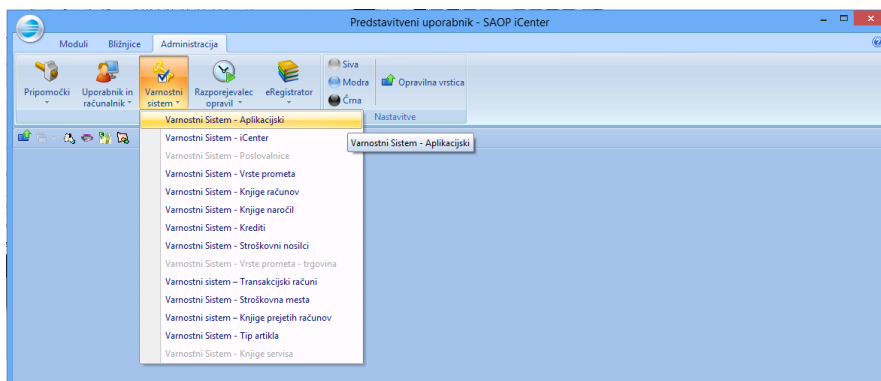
Predstavitveni uporabnik - SAOP iCenter

Moduli Bližnjice Administracija

Pripomočki
Uporabnik in računalnik
Varnostni sistem
Razporejevalec opravil
eRegistrator
Siva
Modra
Črna
Opravilna vrstica
Nastavitve

Varnostni Sistem - Aplikacijski
Varnostni Sistem - iCenter
Varnostni Sistem - Poslovalnice
Varnostni Sistem - Vrste prometa
Varnostni Sistem - Knjige računov
Varnostni Sistem - Knjige naročil
Varnostni Sistem - Krediti
Varnostni Sistem - Stroškovni nosilci
Varnostni Sistem - Vrste prometa - trgovina
Varnostni sistem – Transakcijski računi
Varnostni Sistem - Stroškovna mesta
Varnostni sistem – Knjige prejetih računov
Varnostni Sistem - Tip artikla
Varnostni Sistem - Knjige servisa

Varnostni Sistem - Aplikacijski